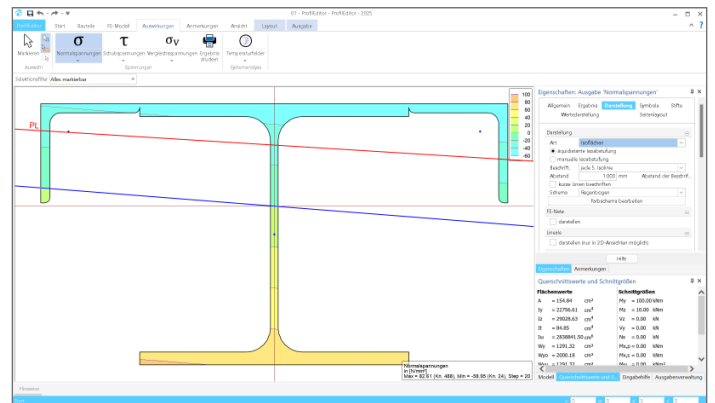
01 - ProfilEditor - ProfilEditor 2025

ProfilEditor Start Bauteile FE-Modell Auswertungen Anmerkungen Ansicht Layout Ausgabe

Markieren Normalspannungen Schubspannungen Vergleichsspannungen Ergebnis drucken Temperaturfelder

Auswahl Spannungen Spielanalyse

Selektionsfilter Alles markierbar

PL

100
80
60
40
20
0
-20
-40
-60

Eigenschaften: Ausgabe 'Normalspannungen'

Allgemein Ergebnis Darstellung Symbole Stifte
Wertedarstellung Seitenlayout

Darstellung
Art Isoflächen
äquidistante Isoabstufung
manuelle Isoabstufung
Beschrift. jede 5. Isolinie
Abstand 1.000 mm Abstand der Beschrif...
kurze Linien beschriften
Schema Regenbogen
Farbschema bearbeiten

FE-Netz
darstellen

Umriss
darstellen (nur in 2D-Ansichten möglich)

Hilfe

Eigenschaften Anmerkungen

Querschnittswerte und Schnittgrößen

Flächenwerte
A = 154.84 cm²
Iy = 22756.61 cm⁴
Iz = 29028.63 cm⁴
It = 84.85 cm⁴
Iw = 2838841.50 cm⁶
Wy = 1291.32 cm³
Wyo = 2000.19 cm³
Wyu = 1291.32 cm³

Schnittgrößen
My = 100.00 kNm
Mz = 10.00 kNm
Vz = 0.00 kN
Vy = 0.00 kN
Nx = 0.00 kN
Mx,p = 0.00 kNm
Mx,s = 0.00 kNm
Mω = 0.00 kNm²

Normalspannungen
in [N/mm²]
Max = 82.61 (Kn. 488), Min = -58.95 (Kn. 24), Step = 20

Modell Querschnittswerte und S... Eingabehilfe Ausgabeverwaltung

Filmleiste